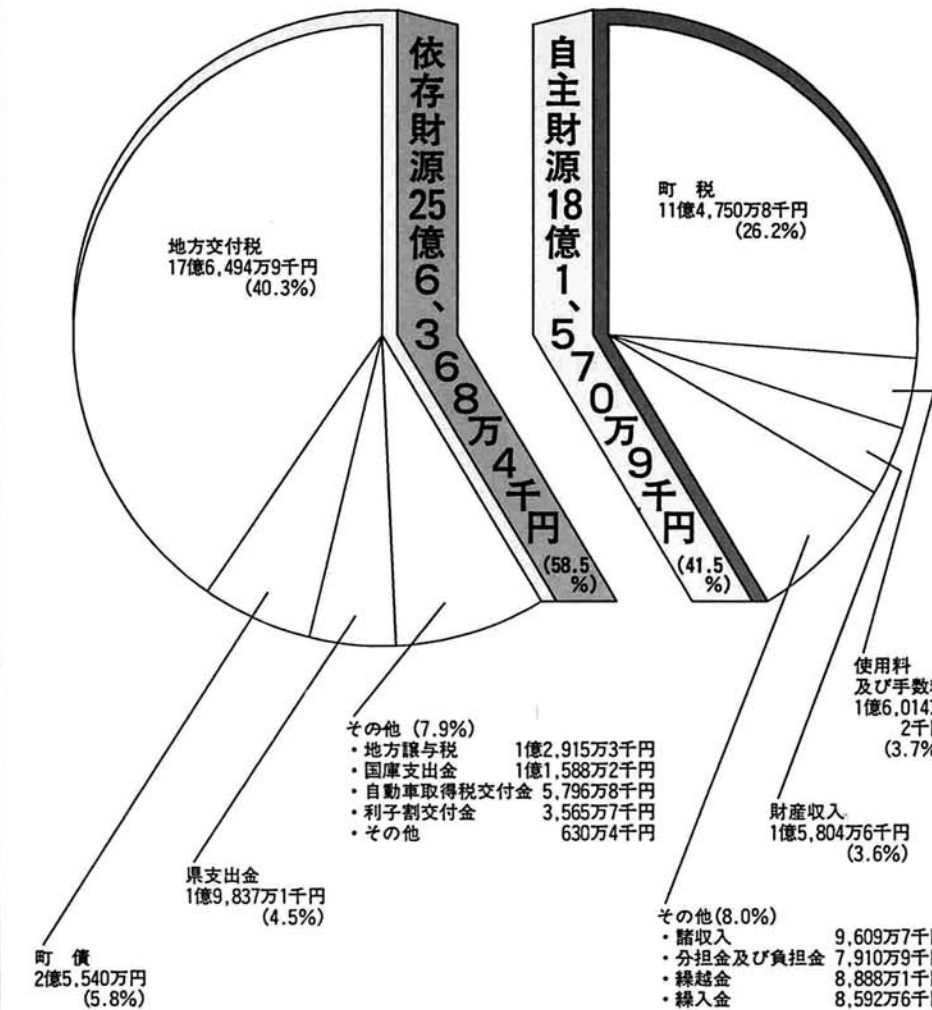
依存財源25億6、368万4千円 (58.5%)

自主財源18億1、570万9千円 (41.5%)

町　税
11億4,750万8千円
(26.2%)

地方交付税
17億6,494万9千円
(40.3%)

使用料
及び手数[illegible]
1億6,014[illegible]
2千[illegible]
(3.7%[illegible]

財産収入
1億5,804万6千円
(3.6%)

その他 (7.9%)
・地方譲与税　1億2,915万3千円
・国庫支出金　1億1,588万2千円
・自動車取得税交付金　5,796万8千円
・利子割交付金　3,565万7千円
・その他　630万4千円

県支出金
1億9,837万1千円
(4.5%)

町　債
2億5,540万円
(5.8%)

その他(8.0%)
・諸収入　9,609万7千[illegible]
・分担金及び負担金　7,910万9千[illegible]
・繰越金　8,888万1千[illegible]
・繰入金　8,592万6千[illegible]